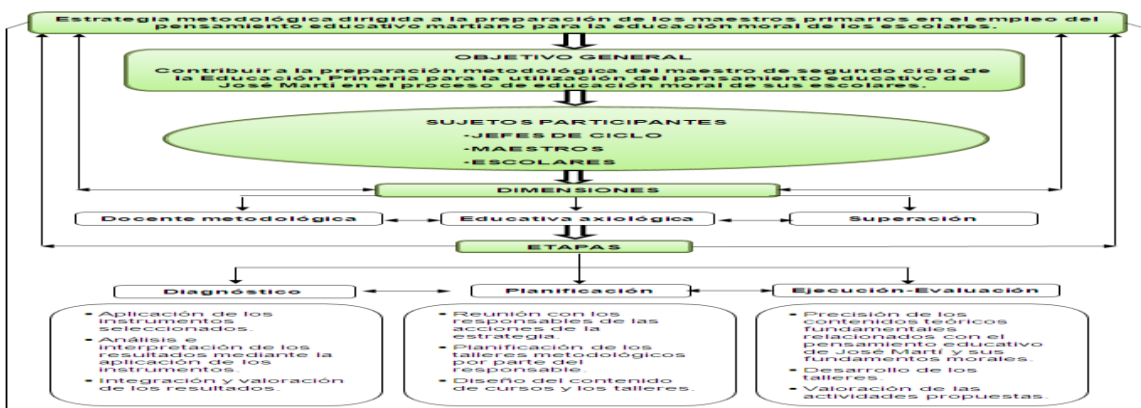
Estrategia metodológica dirigida a la preparación de los maestros primarios en el empleo del pensamiento educativo martiano para la educación moral de los escolares.

OBJETIVO GENERAL

Contribuir a la preparación metodológica del maestro de segundo ciclo de la Educación Primaria para la utilización del pensamiento educativo de José Martí en el proceso de educación moral de sus escolares.

SUJETOS PARTICIPANTES

-JEFES DE CICLO

-MAESTROS

-ESCOLARES

DIMENSIONES

Docente metodológica

Educativa axiológica

Superación

ETAPAS

Diagnóstico

- Aplicación de los instrumentos seleccionados.
- Análisis e interpretación de los resultados mediante la aplicación de los instrumentos.
- Integración y valoración de los resultados.

Planificación

- Reunión con los responsables de las acciones de la estrategia.
- Planificación de los talleres metodológicos por parte del responsable
- Diseño del contenido de cursos y los talleres.

Ejecución-Evaluación

- Precisión de los contenidos teóricos fundamentales relacionados con el pensamiento educativo de José Martí y sus fundamentos morales.
- Desarrollo de los talleres
- Valoración de las actividades propuestas.